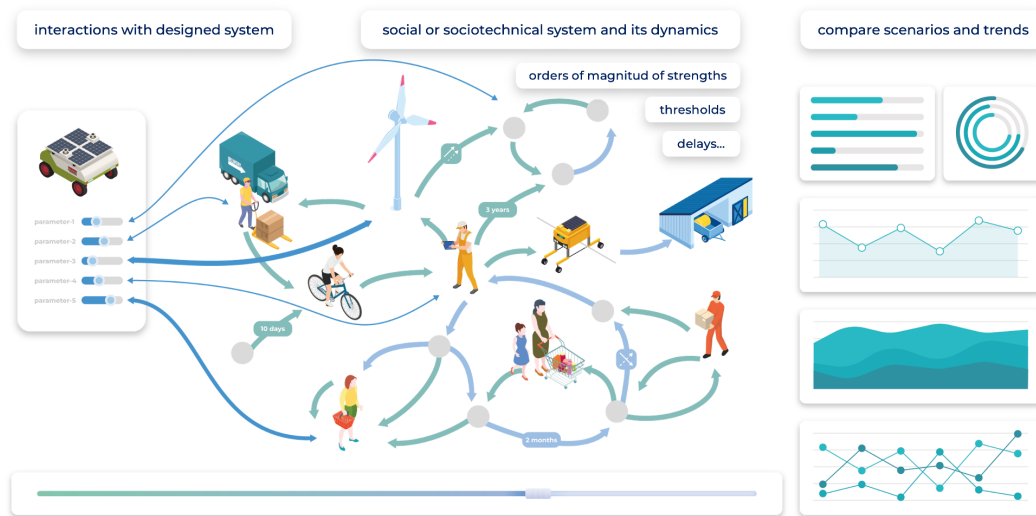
interactions with designed system

social or sociotechnical system and its dynamics

compare scenarios and trends

orders of magnitud of strengths

thresholds

delays...

parameter-1

parameter-2

parameter-3

parameter-4

parameter-5

3 years

10 days

2 months